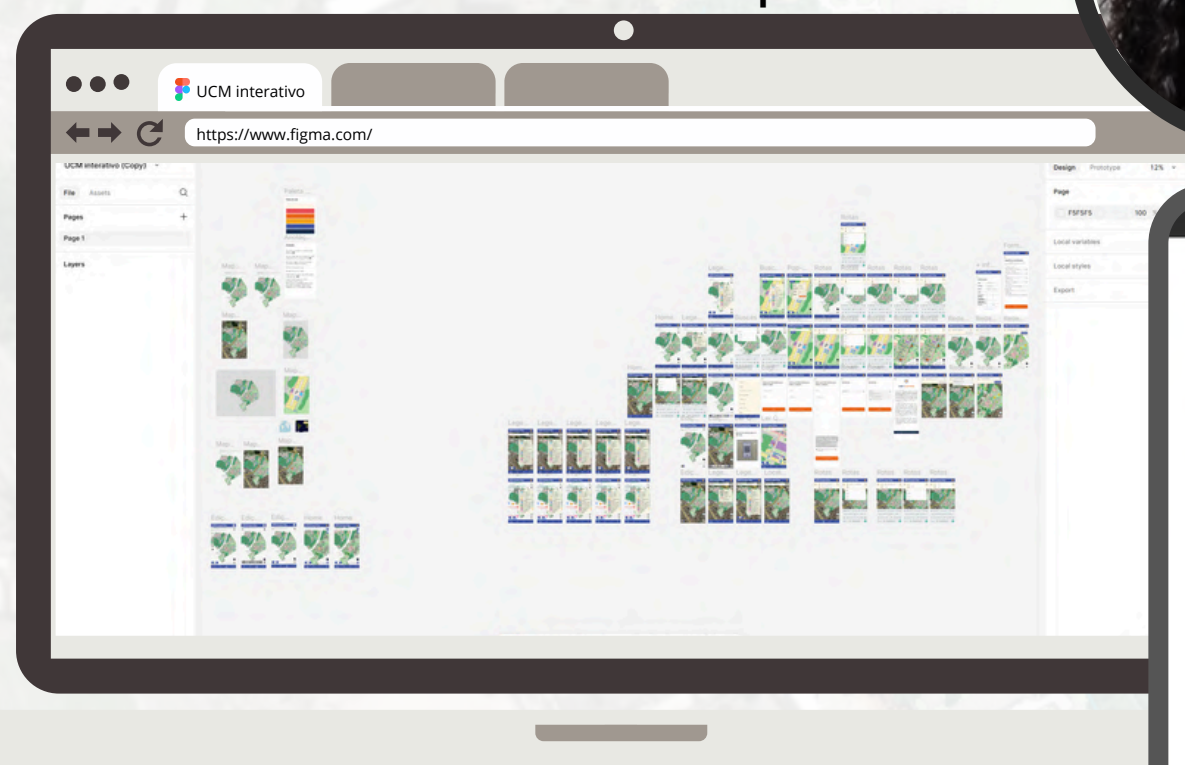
UCM interativo

https://www.figma.com/

UCM interativo (Copy)

File Assets

Pages

Page 1

Layers

Design Prototype 12%

Page

F5F5F5 100

Local variables

Local styles

Export

Map... Map...

Map...

Map...

Map... Map...

Edu... Edu... Edu... Home Home

Lege... Lege... Lege... Lege... Lege...

Rotas

Lege... Rota... Rota... Rotas Rotas Rotas Rotas Rotas

Home Lege...

Rotas Rotas Rotas Rotas Rotas

Edu... Lege... Lege... Locai...